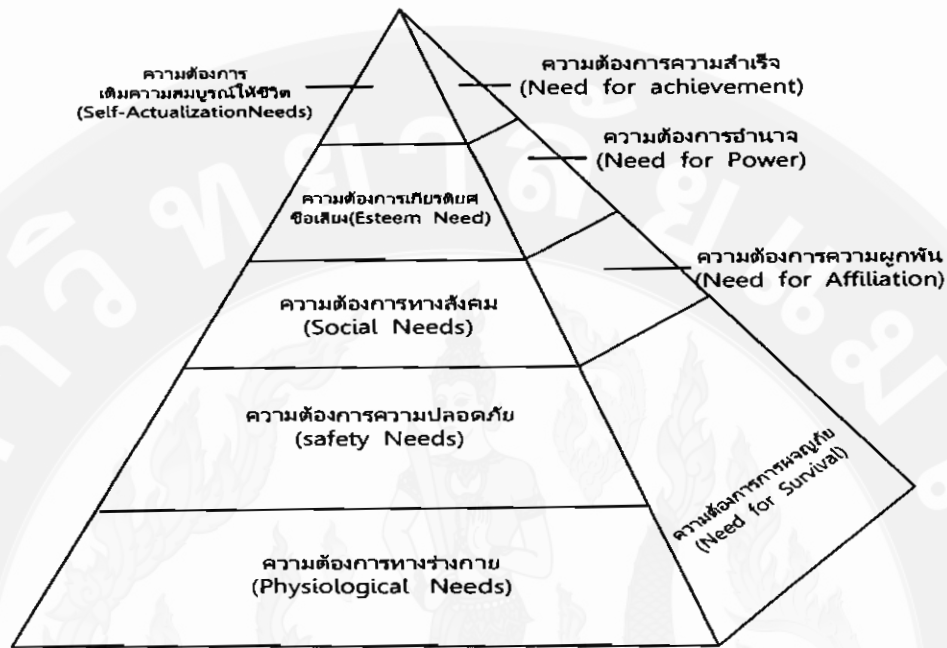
ความต้องการ เติมความสมบูรณ์ให้ชีวิต (Self-ActualizationNeeds)

ความต้องการความสำเร็จ (Need for achievement)

ความต้องการอำนาจ (Need for Power)

ความต้องการเกียรติยศ ชื่อเสียง(Esteem Need)

ความต้องการความผูกพัน (Need for Affiliation)

ความต้องการทางสังคม (Social Needs)

ความต้องการความปลอดภัย (safety Needs)

ความต้องการการผจญภัย (Need for Survival)

ความต้องการทางร่างกาย (Physiological Needs)